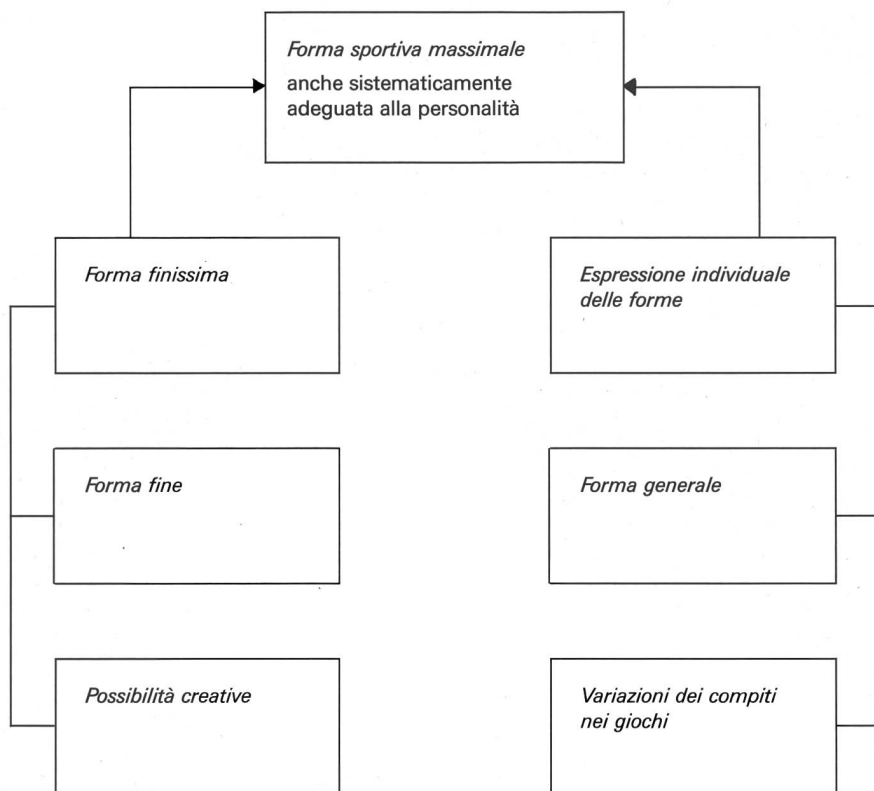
Forma sportiva massimale
anche sistematicamente adeguata alla personalità

Forma finissima

Espressione individuale delle forme

Forma fine

Forma generale

Possibilità creative

Variazioni dei compiti nei giochi